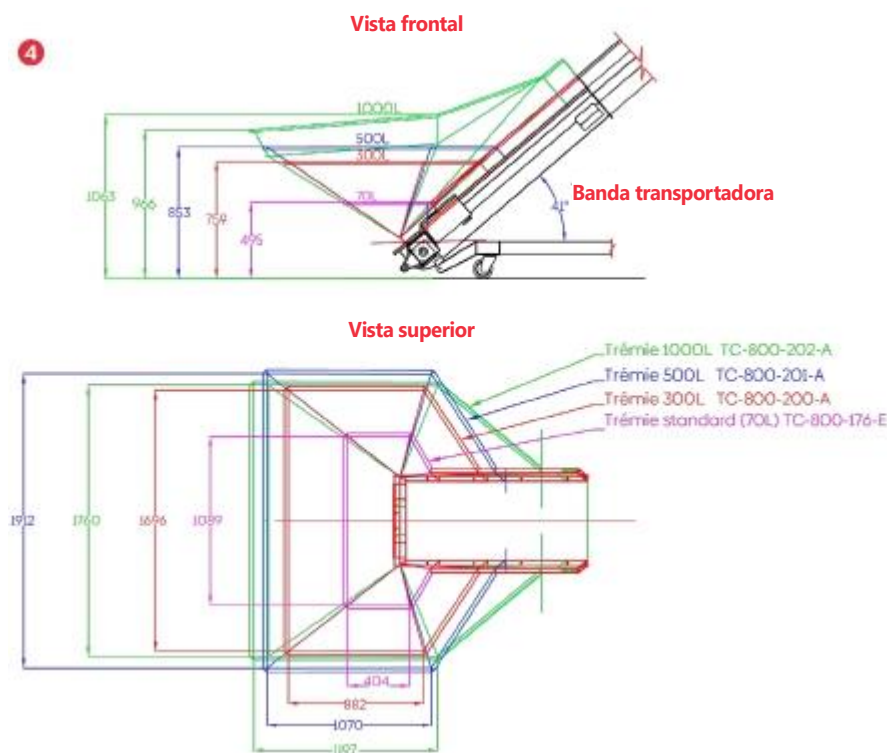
4

Vista frontal

1000L
500L
300L
70L
1063
966
853
759
495
41°

Banda transportadora

Vista superior

Trêmie 1000L TC-800-202-A
Trêmie 500L TC-800-201-A
Trêmie 300L TC-800-200-A
Trêmie standard (70L) TC-800-176-E

1912
1760
1696
1039
404
882
1070
1197